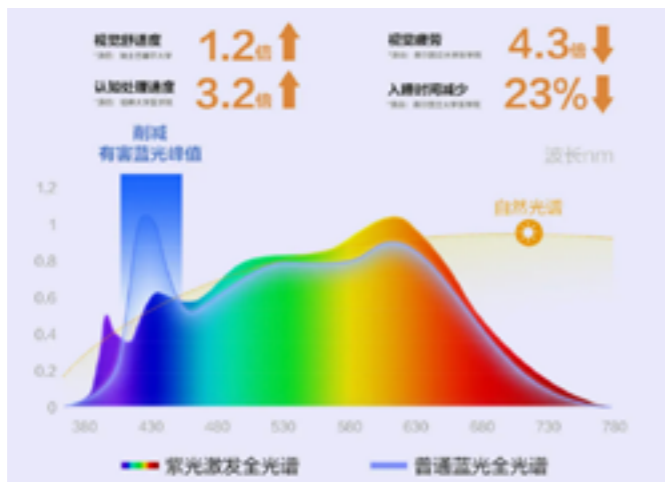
视觉舒适度 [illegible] 1.2倍

视觉疲劳 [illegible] 4.3倍

认知处理速度 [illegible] 3.2倍

入睡时间减少 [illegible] 23%

削减
有害蓝光峰值

波长nm

自然光谱

1.2
1
0.8
0.6
0.4
0.2
0

380 430 480 530 580 630 680 730 780

紫光激发全光谱

普通蓝光全光谱